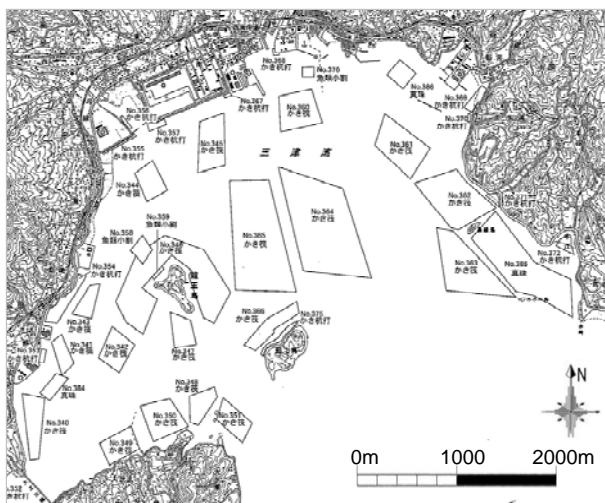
No.368
かき杭打

No.376
魚類小割

No.366
真珠

No.369
かき杭打

No.370
かき杭打

No.356
かき杭打

No.367
かき杭打

No.363
かき筏

No.357
かき杭打

No.355
かき杭打

No.346
かき筏

三 津 湾

No.361
かき筏

No.344
かき筏

No.362
かき筏

No.359
魚類小割

No.358
魚類小割

No.348
かき筏

No.365
かき筏

No.364
かき筏

No.354
かき杭打

No.363
かき筏

No.388
真珠

No.372
かき杭打

No.366
かき筏

No.371
かき杭打

No.343
かき筏

No.341
かき筏

No.342
かき筏

No.347
かき筏

No.384
真珠

No.352
かき筏

No.340
かき筏

No.350
かき筏

No.351
かき筏

No.349
かき筏

N

0m 1000 2000m